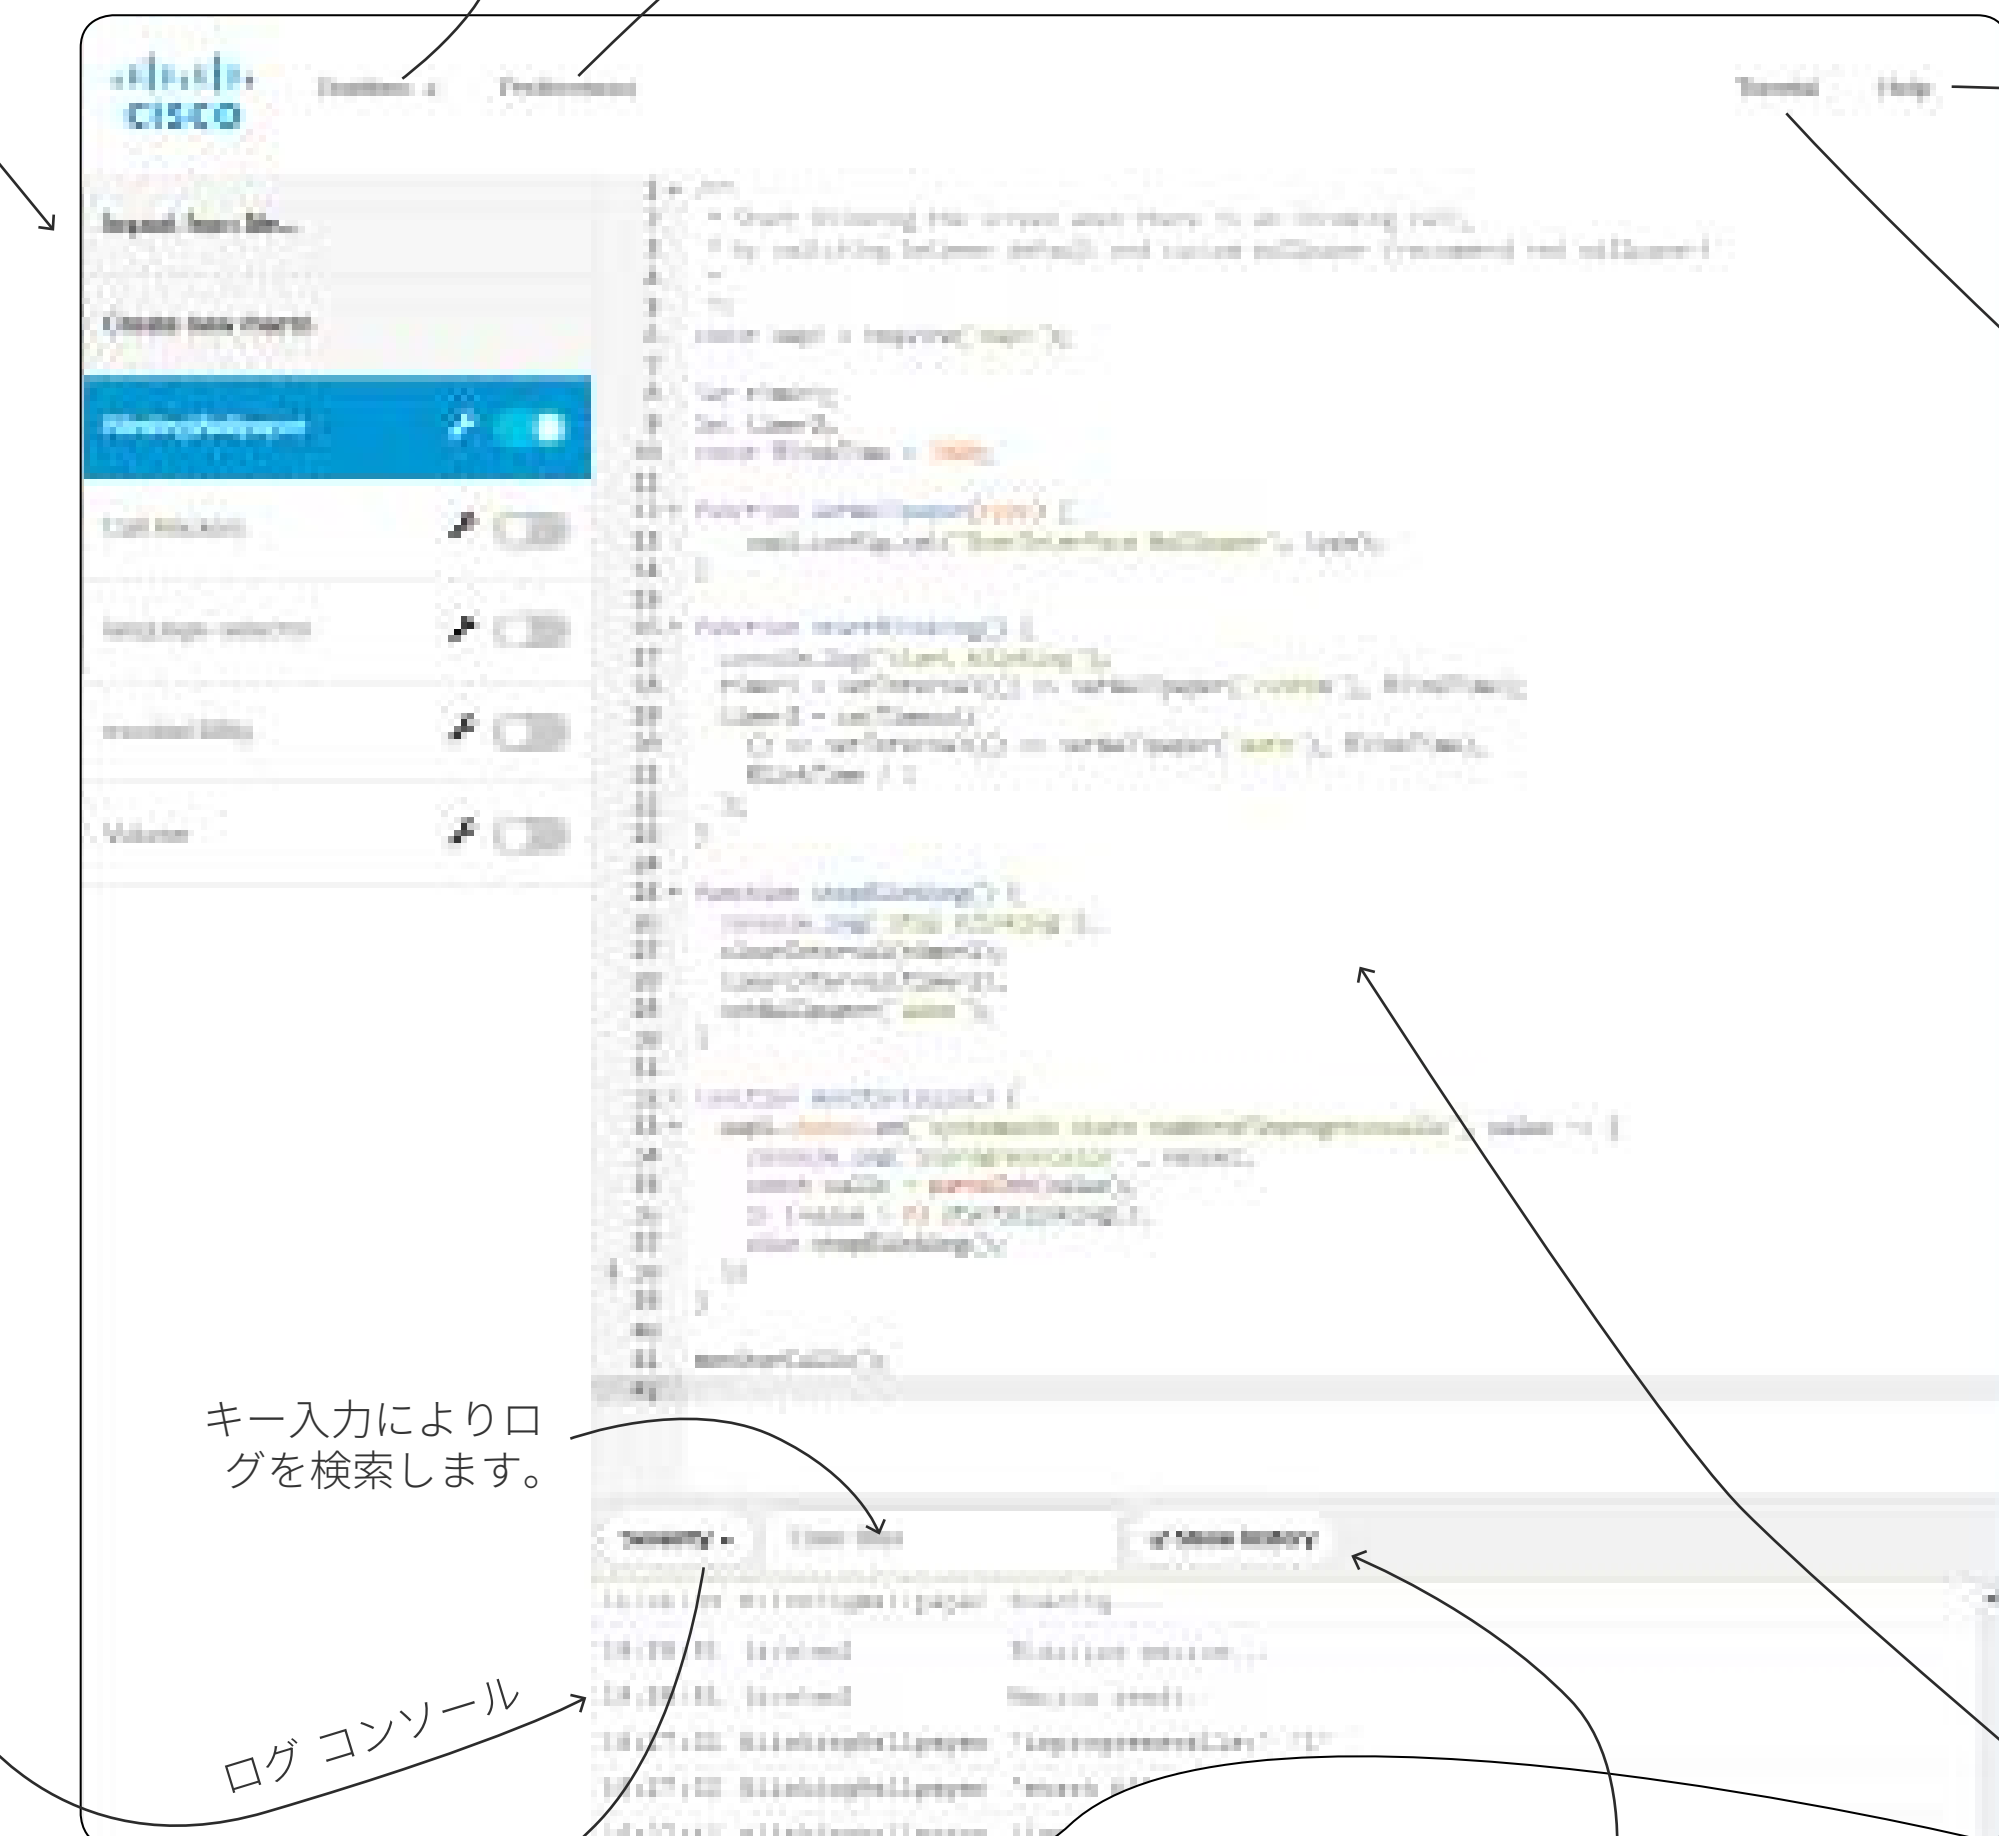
CISCO

Examples

Preferences

Terminal

Help

Import from file...

Create new macro

BlinkingWallpaper

Call Amounts

language selector

Invoked Entity

Volume

キー入力によりログを検索します。

Severity

Filter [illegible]

Show history

ログ コンソール